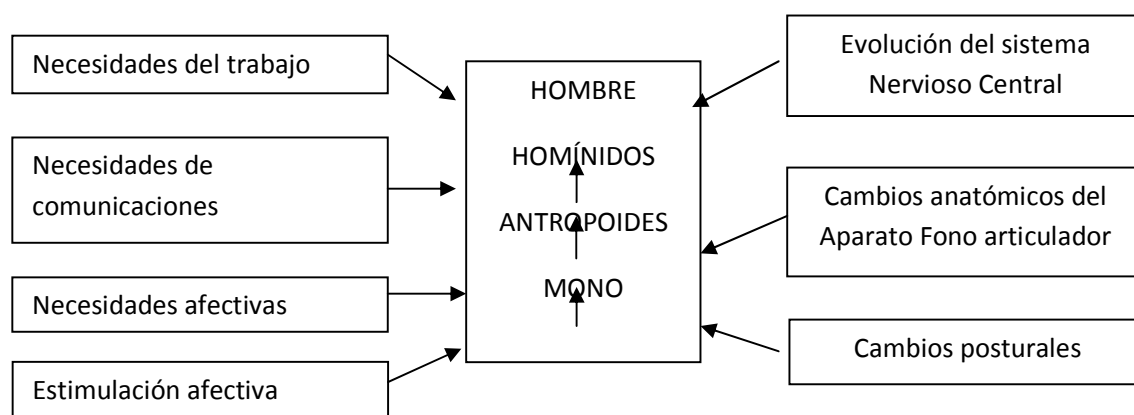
Necesidades del trabajo

Necesidades de comunicaciones

Necesidades afectivas

Estimulación afectiva

HOMBRE

HOMÍNIDOS

ANTROPOIDES

MONO

Evolución del sistema Nervioso Central

Cambios anatómicos del Aparato Fono articulador

Cambios posturales